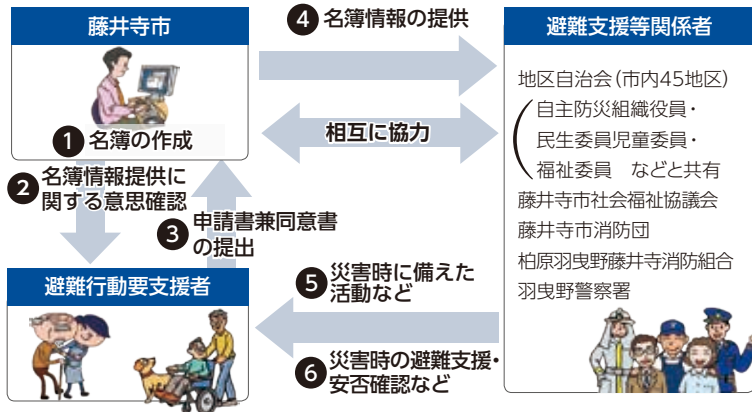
藤井寺市

1 名簿の作成

4 名簿情報の提供

相互に協力

避難支援等関係者

地区自治会(市内45地区)

自主防災組織役員・

民生委員児童委員・

福祉委員　などと共有

藤井寺市社会福祉協議会

藤井寺市消防団

柏原羽曳野藤井寺消防組合

羽曳野警察署

2 名簿情報提供に関する意思確認

3 申請書兼同意書の提出

避難行動要支援者

5 災害時に備えた活動など

6 災害時の避難支援・安否確認など